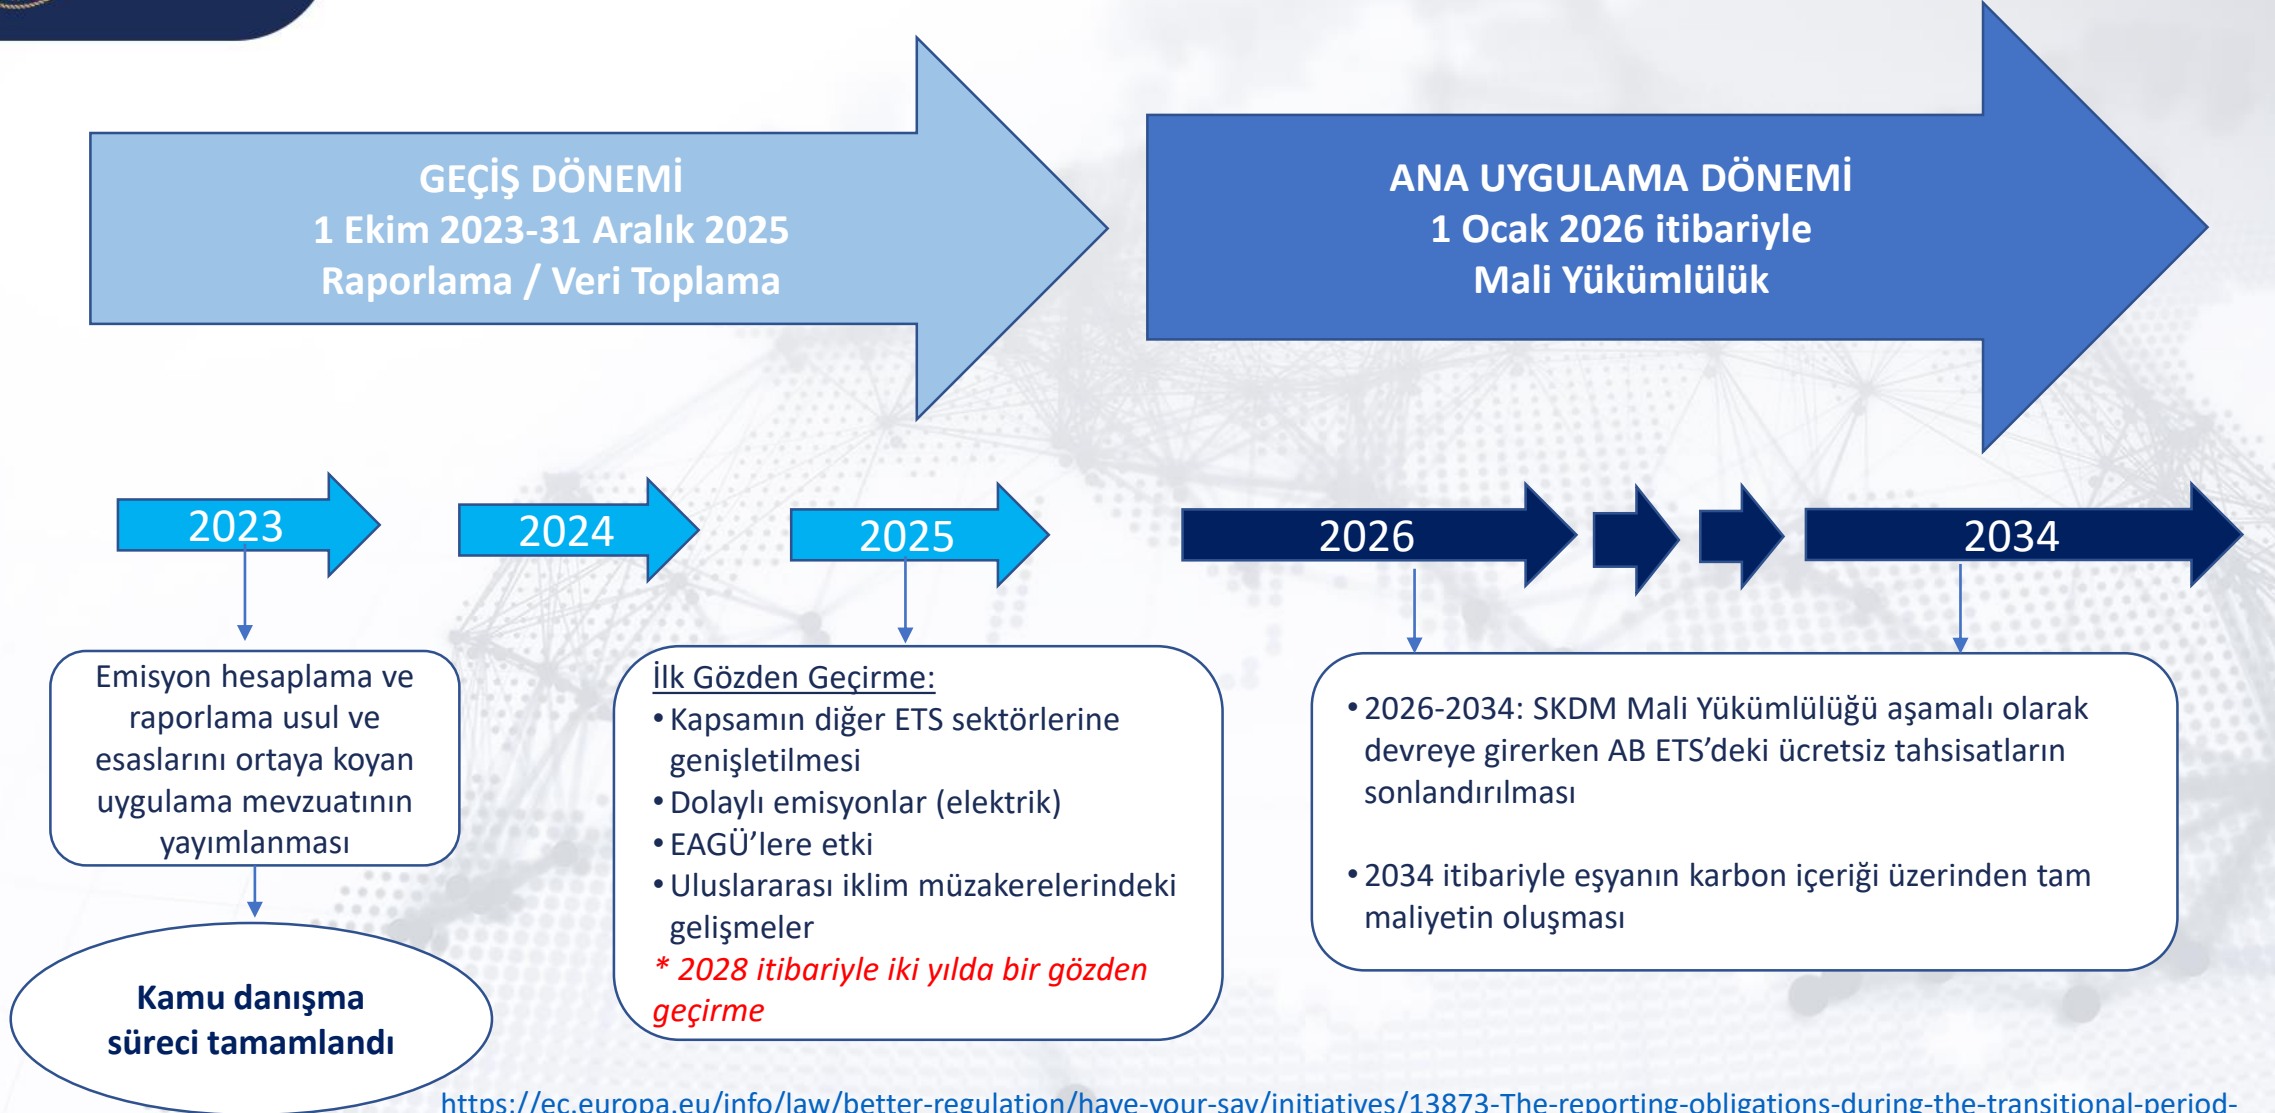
GEÇİŞ DÖNEMİ
1 Ekim 2023-31 Aralık 2025
Raporlama / Veri Toplama

ANA UYGULAMA DÖNEMİ
1 Ocak 2026 itibariyle
Mali Yükümlülük

2023

2024

2025

2026

2034

Emisyon hesaplama ve raporlama usul ve esaslarını ortaya koyan uygulama mevzuatının yayımlanması

Kamu danışma süreci tamamlandı

İlk Gözden Geçirme:
• Kapsamın diğer ETS sektörlerine genişletilmesi
• Dolaylı emisyonlar (elektrik)
• EAGÜ'lere etki
• Uluslararası iklim müzakerelerindeki gelişmeler
* 2028 itibariyle iki yılda bir gözden geçirme

• 2026-2034: SKDM Mali Yükümlülüğü aşamalı olarak devreye girerken AB ETS'deki ücretsiz tahsisatların sonlandırılması

• 2034 itibariyle eşyanın karbon içeriği üzerinden tam maliyetin oluşması

https://ec.europa.eu/info/law/better-regulation/have-your-say/initiatives/13873-The-reporting-obligations-during-the-transitional-period-